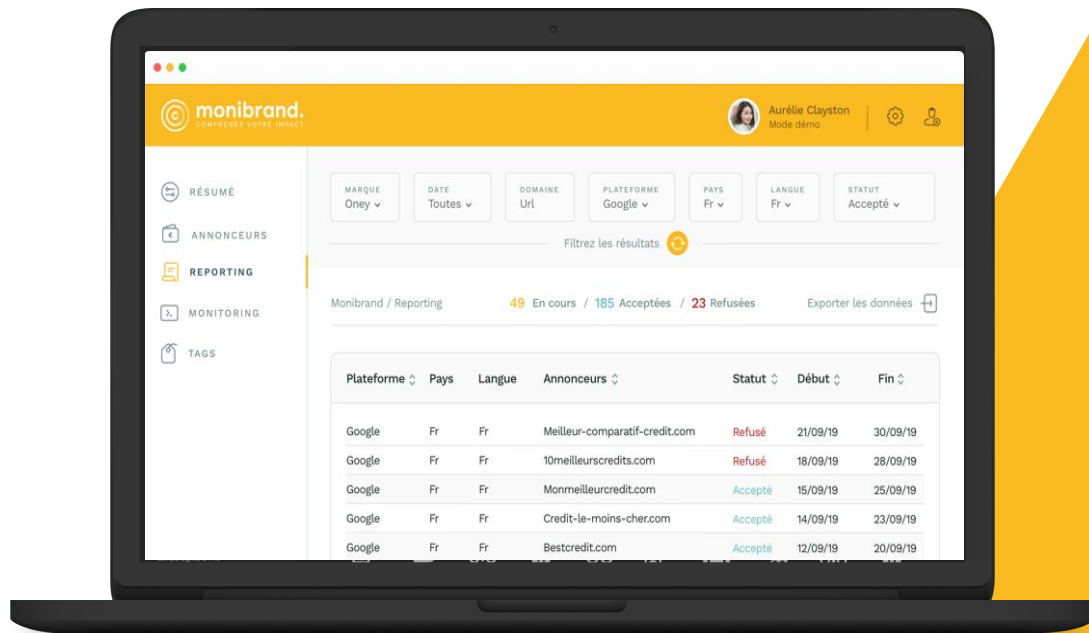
monibrand.
COMPRENEZ VOTRE IMPACT

Aurélie Clayston
Mode démo

RÉSUMÉ
ANNONCEURS
REPORTING
MONITORING
TAGS

MARQUE
Oney

DATE
Toutes

DOMAINE
Url

PLATEFORME
Google

PAYS
Fr

LANGUE
Fr

STATUT
Accepté

Filtrez les résultats

Monibrand / Reporting

49 En cours / 185 Acceptées / 23 Refusées

Exporter les données

| Plateforme | Pays | Langue | Annonceurs | Statut | Début | Fin |
|---|---|---|---|---|---|---|
| Google | Fr | Fr | Meilleur-comparatif-credit.com | Refusé | 21/09/19 | 30/09/19 |
| Google | Fr | Fr | 10meilleurscredits.com | Refusé | 18/09/19 | 28/09/19 |
| Google | Fr | Fr | Monmeilleurcredit.com | Accepté | 15/09/19 | 25/09/19 |
| Google | Fr | Fr | Credit-le-moins-cher.com | Accepté | 14/09/19 | 23/09/19 |
| Google | Fr | Fr | Bestcredit.com | Accepté | 12/09/19 | 20/09/19 |